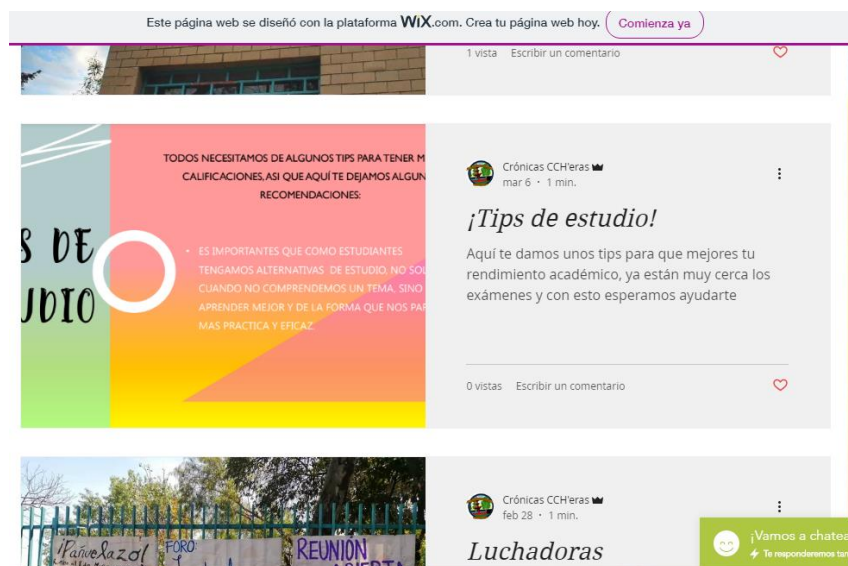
Este página web se diseñó con la plataforma WiX.com. Crea tu página web hoy. Comienza ya

1 vista Escribir un comentario

TODOS NECESITAMOS DE ALGUNOS TIPS PARA TENER M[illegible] CALIFICACIONES, ASI QUE AQUÍ TE DEJAMOS ALGUN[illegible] RECOMENDACIONES:

S DE
JDIO

• ES IMPORTANTES QUE COMO ESTUDIANTES TENGAMOS ALTERNATIVAS DE ESTUDIO, NO SOL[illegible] CUANDO NO COMPRENDEMOS UN TEMA, SINO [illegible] APRENDER MEJOR Y DE LA FORMA QUE NOS PA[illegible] MAS PRACTICA Y EFICAZ.

Crónicas CCH'eras
mar 6 · 1 min.

¡Tips de estudio!

Aquí te damos unos tips para que mejores tu rendimiento académico, ya están muy cerca los exámenes y con esto esperamos ayudarte

0 vistas Escribir un comentario

¡Pañuelazo!
FORO
REUNION
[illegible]

Crónicas CCH'eras
feb 28 · 1 min.

Luchadoras

¡Vamos a chatea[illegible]
Te responderemos tan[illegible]